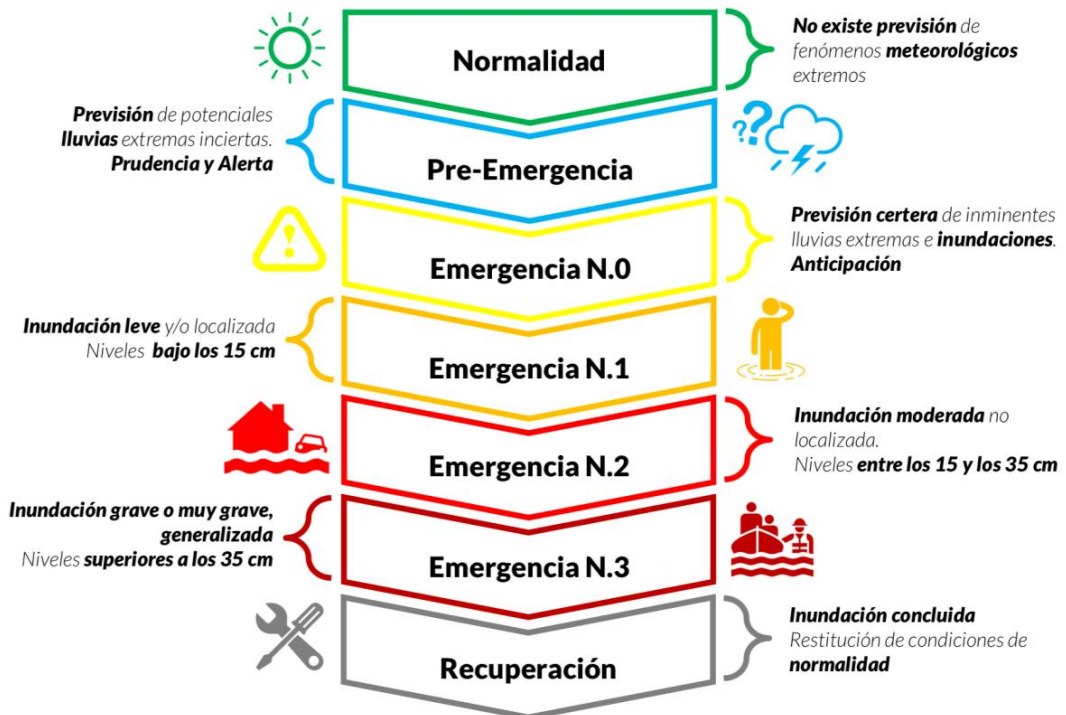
Normalidad

No existe previsión de fenómenos meteorológicos extremos

Previsión de potenciales lluvias extremas inciertas. Prudencia y Alerta

Pre-Emergencia

Emergencia N.0

Previsión certera de inminentes lluvias extremas e inundaciones. Anticipación

Inundación leve y/o localizada Niveles bajo los 15 cm

Emergencia N.1

Emergencia N.2

Inundación moderada no localizada. Niveles entre los 15 y los 35 cm

Inundación grave o muy grave, generalizada Niveles superiores a los 35 cm

Emergencia N.3

Recuperación

Inundación concluida Restitución de condiciones de normalidad